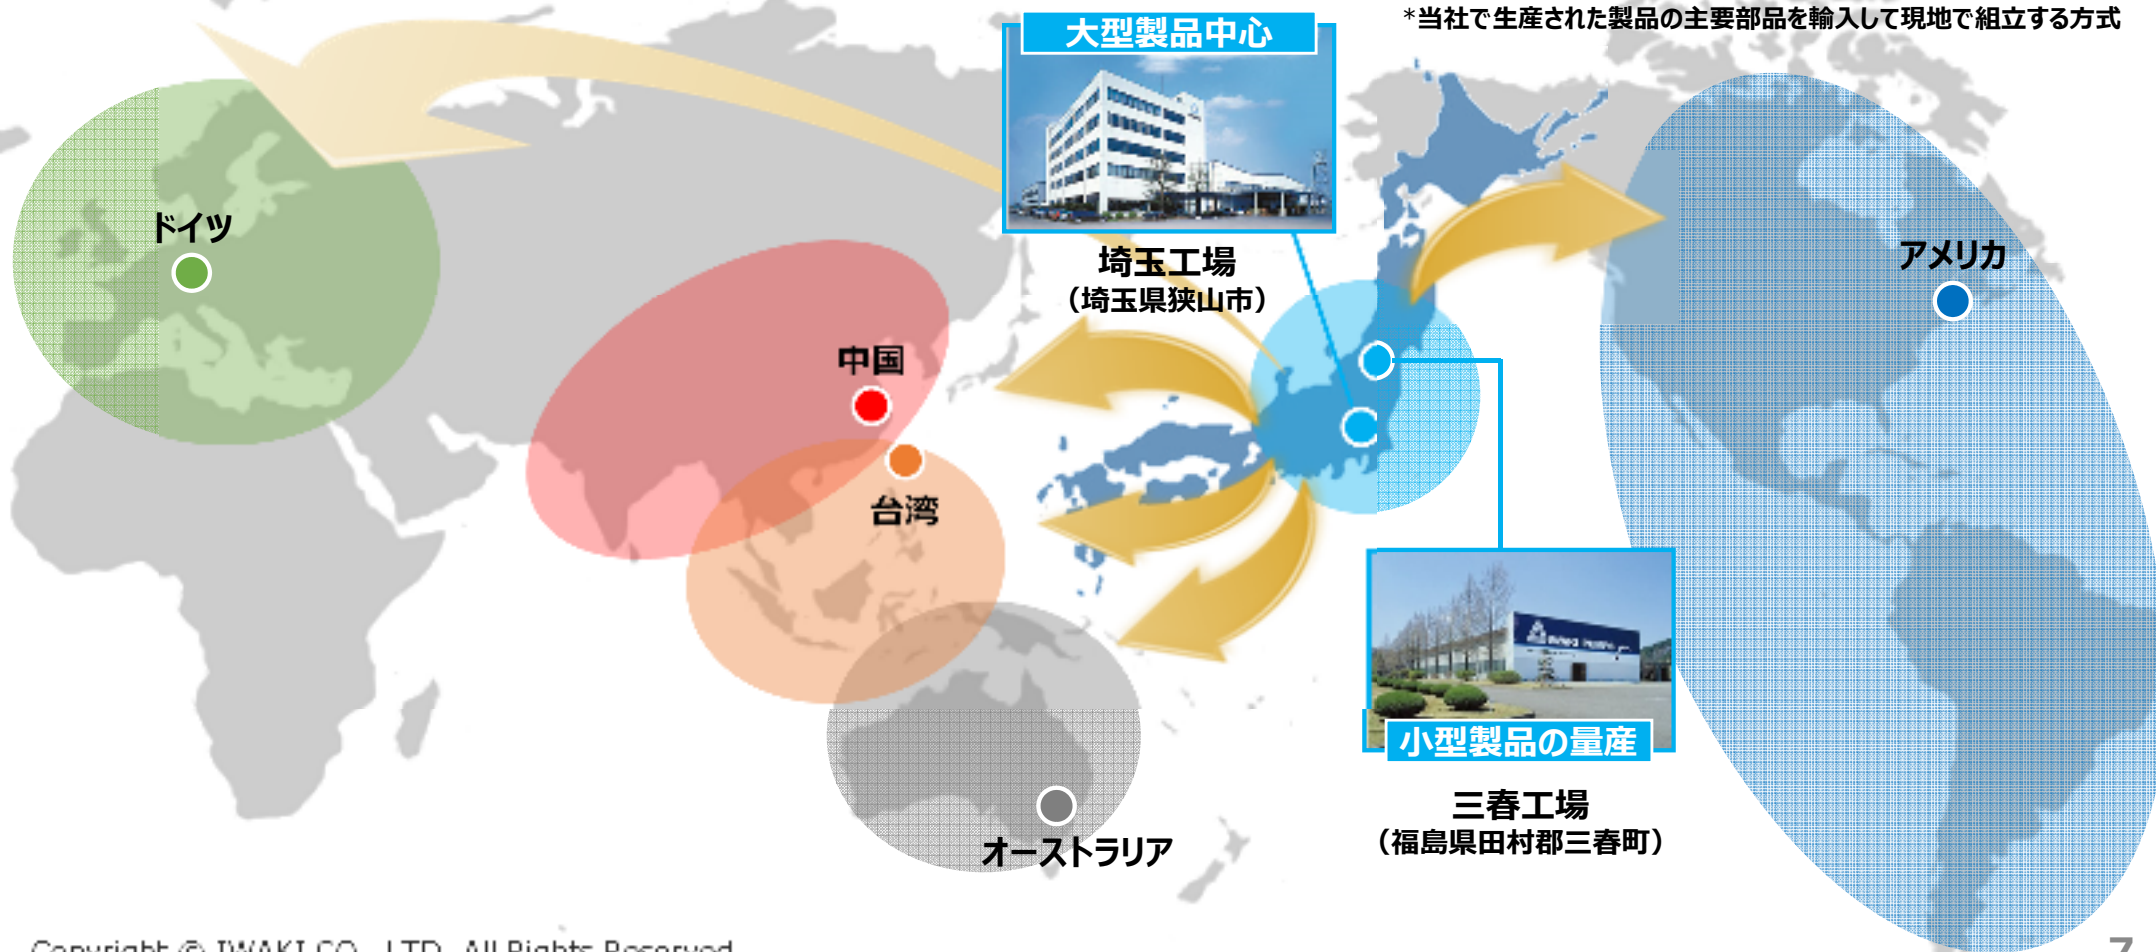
*当社で生産された製品の主要部品を輸入して現地で組立する方式

大型製品中心

埼玉工場
（埼玉県狭山市）

ドイツ

中国

台湾

アメリカ

小型製品の量産

三春工場
（福島県田村郡三春町）

オーストラリア

Copyright © IWAKI CO., LTD. All Rights Reserved.

7